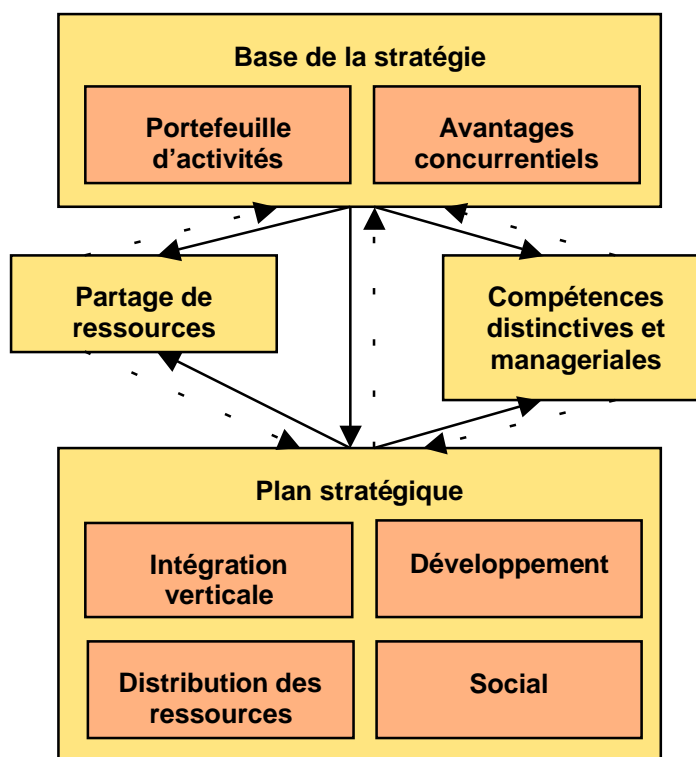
Base de la stratégie

Portefeuille d'activités

Avantages concurrentiels

Partage de ressources

Compétences distinctives et manageriales

Plan stratégique

Intégration verticale

Développement

Distribution des ressources

Social